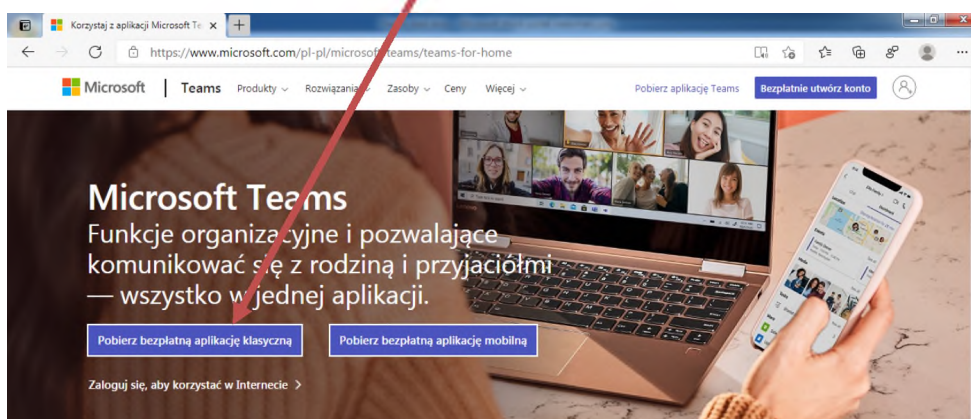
Korzystaj z aplikacji Microsoft Te ×

https://www.microsoft.com/pl-pl/microsoft-teams/teams-for-home

Microsoft | Teams Produkty Rozwiązania Zasoby Ceny Więcej

Pobierz aplikację Teams Bezpłatnie utwórz konto

Microsoft Teams

Funkcje organizacyjne i pozwalające komunikować się z rodziną i przyjaciółmi — wszystko w jednej aplikacji.

Pobierz bezpłatną aplikację klasyczną

Pobierz bezpłatną aplikację mobilną

Zaloguj się, aby korzystać w Internecie >